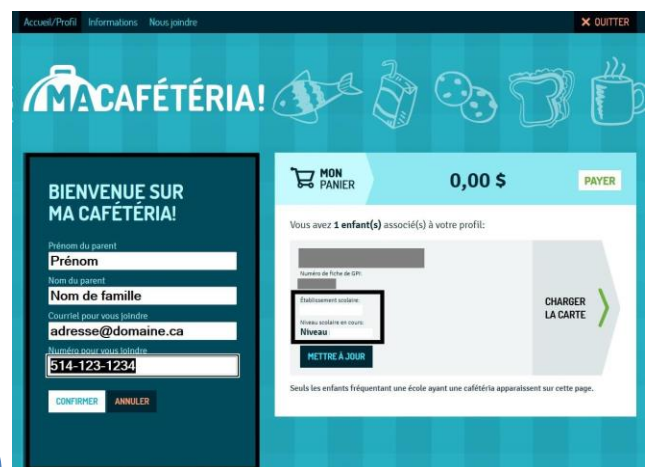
Accueil/Profil Informations Nous joindre

✕ QUITTER

MACAFÉTÉRIA!

BIENVENUE SUR MA CAFÉTÉRIA!

Prénom du parent
Prénom

Nom du parent
Nom de famille

Courriel pour vous joindre
adresse@domaine.ca

Numéro pour vous joindre
514-123-1234

CONFIRMER ANNULER

MON PANIER

0,00 $

PAYER

Vous avez 1 enfant(s) associé(s) à votre profil:

Numéro de fiche de GPI:

Établissement scolaire:

Niveau scolaire en cours:
Niveau

METTRE À JOUR

CHARGER LA CARTE

Seuls les enfants fréquentant une école ayant une cafétéria apparaissent sur cette page.